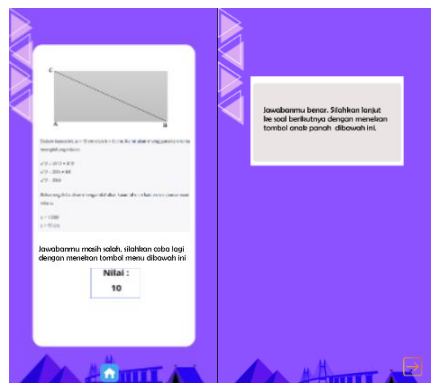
C

A B

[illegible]

$c^2 = 20^2 + 8^2$

$c^2 = 400 + 64$

$c^2 = 464$

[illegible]

$c = \sqrt{464}$

$c = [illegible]$

Jawabanmu masih salah, silahkan coba lagi dengan menekan tombol menu dibawah ini

Nilai :

10

Jawabanmu benar. Silahkan lanjut ke soal berikutnya dengan menekan tombol anak panah dibawah ini.